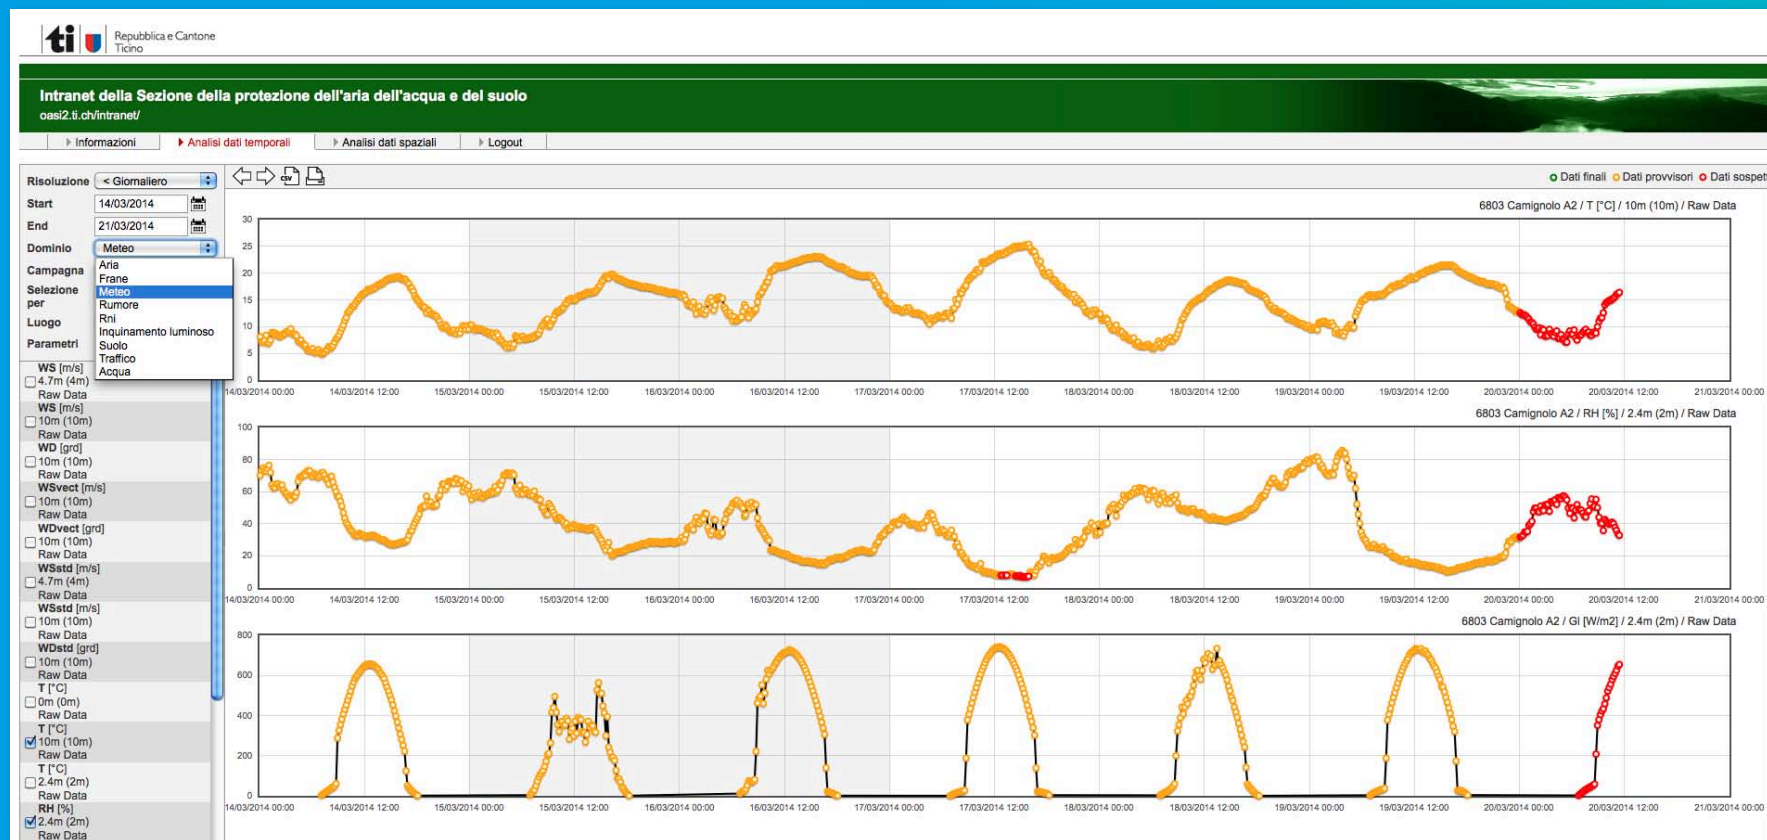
ti Repubblica e Cantone Ticino

Intranet della Sezione della protezione dell'aria dell'acqua e del suolo
oasi2.ti.ch/intranet/

Informazioni | Analisi dati temporali | Analisi dati spaziali | Logout

Risoluzione < Giornaliero
Start 14/03/2014
End 21/03/2014
Dominio Meteo
Campagna
Selezione per
Luogo
Parametri

Aria
Frane
Meteo
Rumore
Rni
Inquinamento luminoso
Suolo
Traffico
Acqua

WS [m/s]
4.7m (4m)
Raw Data
WS [m/s]
10m (10m)
Raw Data
WD [grd]
10m (10m)
Raw Data
WSvect [m/s]
10m (10m)
Raw Data
WDvect [grd]
10m (10m)
Raw Data
WSstd [m/s]
4.7m (4m)
Raw Data
WSstd [m/s]
10m (10m)
Raw Data
WDstd [grd]
10m (10m)
Raw Data
T [°C]
0m (0m)
Raw Data
T [°C]
10m (10m)
Raw Data
T [°C]
2.4m (2m)
Raw Data
RH [%]
2.4m (2m)
Raw Data

Dati finali Dati provvisori Dati sospet

6803 Camignolo A2 / T [°C] / 10m (10m) / Raw Data
30 25 20 15 10 5 0
14/03/2014 00:00 14/03/2014 12:00 15/03/2014 00:00 15/03/2014 12:00 16/03/2014 00:00 16/03/2014 12:00 17/03/2014 00:00 17/03/2014 12:00 18/03/2014 00:00 18/03/2014 12:00 19/03/2014 00:00 19/03/2014 12:00 20/03/2014 00:00 20/03/2014 12:00 21/03/2014 00:00

6803 Camignolo A2 / RH [%] / 2.4m (2m) / Raw Data
100 80 60 40 20 0
14/03/2014 00:00 14/03/2014 12:00 15/03/2014 00:00 15/03/2014 12:00 16/03/2014 00:00 16/03/2014 12:00 17/03/2014 00:00 17/03/2014 12:00 18/03/2014 00:00 18/03/2014 12:00 19/03/2014 00:00 19/03/2014 12:00 20/03/2014 00:00 20/03/2014 12:00 21/03/2014 00:00

6803 Camignolo A2 / GI [W/m2] / 2.4m (2m) / Raw Data
800 600 400 200 0
14/03/2014 00:00 14/03/2014 12:00 15/03/2014 00:00 15/03/2014 12:00 16/03/2014 00:00 16/03/2014 12:00 17/03/2014 00:00 17/03/2014 12:00 18/03/2014 00:00 18/03/2014 12:00 19/03/2014 00:00 19/03/2014 12:00 20/03/2014 00:00 20/03/2014 12:00 21/03/2014 00:00